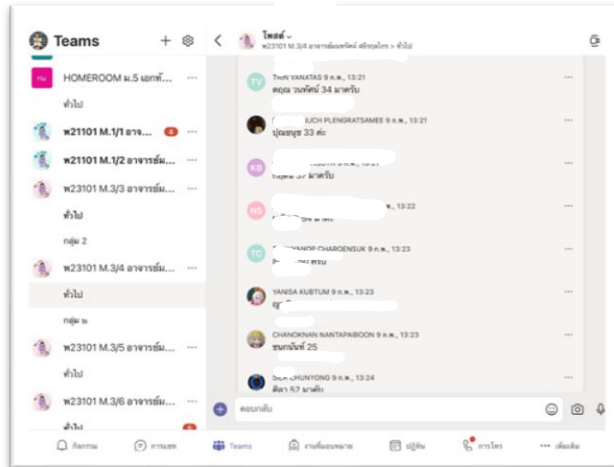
Teams

HOMEROOM ม.5 เอกฟ...
ทั่วไป
พ21101 M.1/1 อาจ... 4
พ21101 M.1/2 อาจารย์ม...
พ23101 M.3/3 อาจารย์ม...
ทั่วไป
กลุ่ม 2
พ23101 M.3/4 อาจารย์ม...
ทั่วไป
กลุ่ม ๒
พ23101 M.3/5 อาจารย์ม...
ทั่วไป
พ23101 M.3/6 อาจารย์ม...
ทั่วไป

โพสต์
พ23101 M.3/4 อาจารย์มนตรัตน์ สมัยบุญใจกว > ทั่วไป

THIN VANATAS 9 ก.พ., 13:21
ดฤณ วนทัศน์ 34 มาครับ

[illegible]UCH PLENGRATSAMEE 9 ก.พ., 13:21
ปุณยนุช 33 ค่ะ

KB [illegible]
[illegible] มาครับ

NS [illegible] 13:22
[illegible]

TC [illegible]ANOP CHAROENSUK 9 ก.พ., 13:23
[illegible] ครบ

YANISA KUBTUM 9 ก.พ., 13:23
ญ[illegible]

CHANOKNAN NANTAPAIBOON 9 ก.พ., 13:23
ชนกนันท์ 25

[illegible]CHUNYONG 9 ก.พ., 13:24
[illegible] 52 มาครับ

ตอบกลับ

กิจกรรม
การแชท
Teams
งานที่มอบหมาย
ปฏิทิน
การโทร
เพิ่มเติม